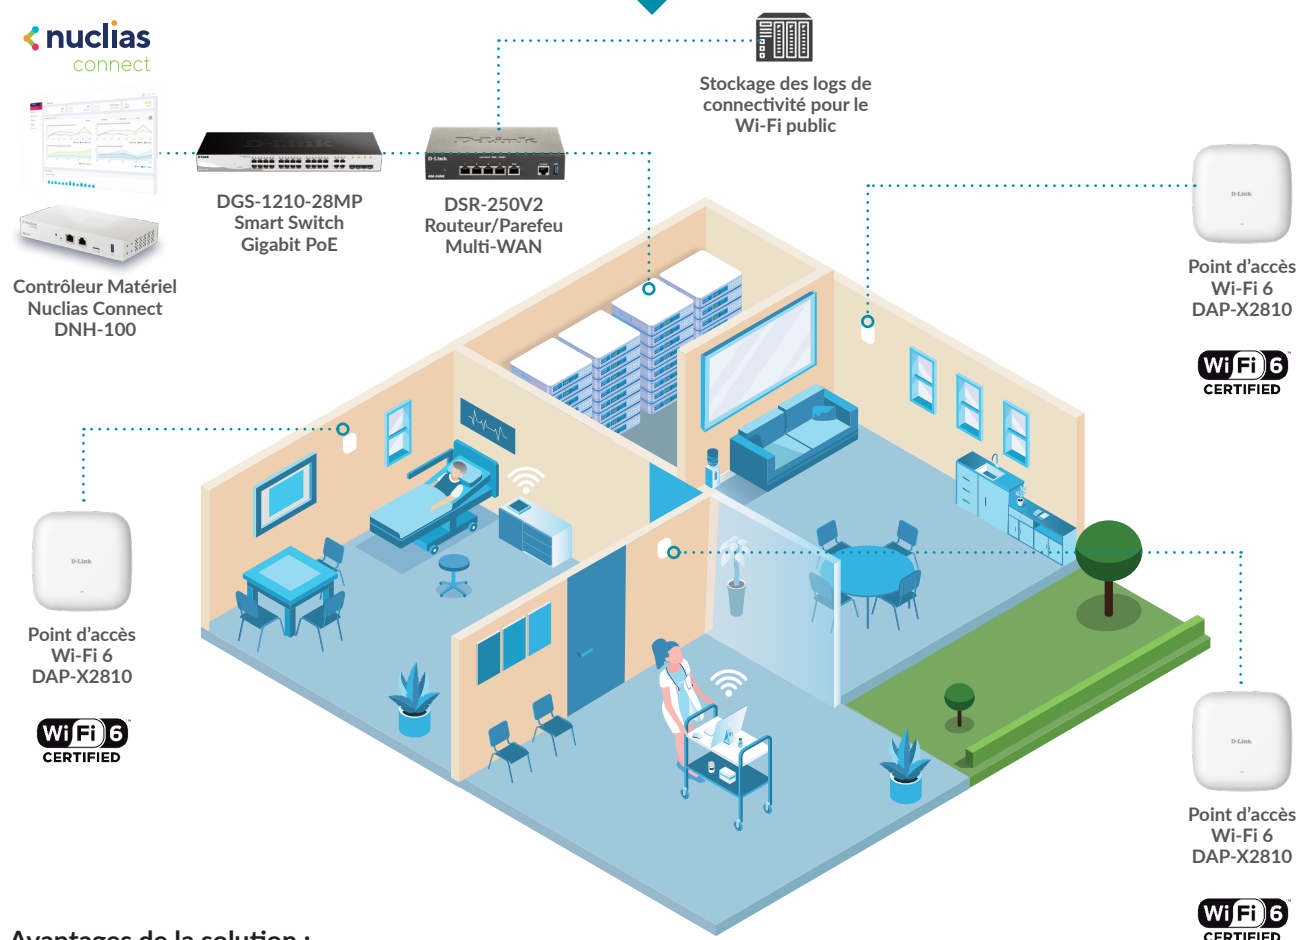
nuclias
connect

Contrôleur Matériel
Nuclias Connect
DNH-100

DGS-1210-28MP
Smart Switch
Gigabit PoE

DSR-250V2
Routeur/Parefeu
Multi-WAN

Stockage des logs de connectivité pour le Wi-Fi public

Point d'accès
Wi-Fi 6
DAP-X2810

Wi Fi 6
CERTIFIED

Point d'accès
Wi-Fi 6
DAP-X2810

Wi Fi 6
CERTIFIED

Point d'accès
Wi-Fi 6
DAP-X2810

Wi Fi 6
CERTIFIED

Avantages de la solution :